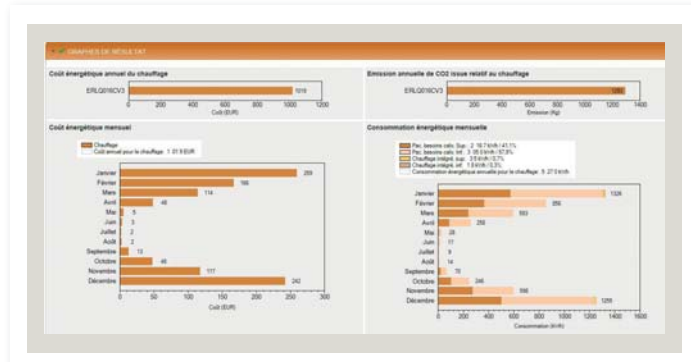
GRAPHES DE RÉSULTAT

Coût énergétique annuel du chauffage

ERLQ016CV3

1019

0 200 400 600 800 1000 1200

Coût (EUR)

Emission annuelle de CO2 issue relatif au chauffage

ERLQ016CV3

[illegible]

0 200 400 600 800 1000 1200 1400

Emission (Kg)

Coût énergétique mensuel

Chauffage
Coût annuel pour le chauffage : 1 01 9 EUR

| Mois | Coût |
|---|---|
| Janvier | 259 |
| Février | 166 |
| Mars | 114 |
| Avril | 48 |
| Mai | 5 |
| Juin | 3 |
| Juillet | 2 |
| Août | 2 |
| Septembre | 13 |
| Octobre | 46 |
| Novembre | 117 |
| Décembre | 242 |

0 50 100 150 200 250 300

Coût (EUR)

Consommation énergétique mensuelle

Pac. besoins calo. Sup : 2 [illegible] kWh / 41,1%
Pac. besoins calo. Inf : 3 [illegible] kWh / 57,8%
Chauffage intégré. sup : 3 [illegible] kWh / 0,7%
Chauffage intégré. inf : 1 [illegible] kWh / 0,3%
Consommation énergétique annuelle pour le chauffage : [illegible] kWh

| Mois | Consommation |
|---|---|
| Janvier | 1326 |
| Février | 856 |
| Mars | 583 |
| Avril | 250 |
| Mai | 28 |
| Juin | 17 |
| Juillet | 9 |
| Août | 14 |
| Septembre | 70 |
| Octobre | 246 |
| Novembre | 598 |
| Décembre | 1255 |

0 200 400 600 800 1000 1200 1400 1600

Consommation (kWh)